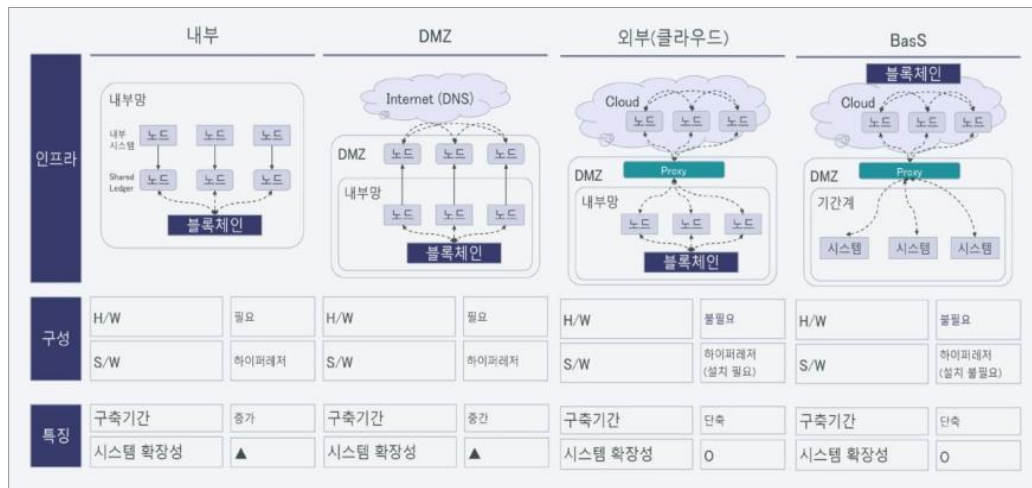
| | 내부 | | DMZ | | 외부(클라우드) | | BasS | |
|---|---|---|---|---|---|---|---|---|
| 인프라 | 내부망 내부 시스템 노드 노드 노드 Shared Ledger 노드 노드 노드 블록체인 | | Internet (DNS) DMZ 노드 노드 노드 내부망 노드 노드 노드 블록체인 | | Cloud 노드 노드 노드 DMZ Proxy 내부망 노드 노드 노드 블록체인 | | 블록체인 Cloud 노드 노드 노드 DMZ Proxy 기간계 시스템 시스템 시스템 | |
| 구성 | H/W | 필요 | H/W | 필요 | H/W | 불필요 | H/W | 불필요 |
| | S/W | 하이퍼레저 | S/W | 하이퍼레저 | S/W | 하이퍼레저 (설치 필요) | S/W | 하이퍼레저 (설치 불필요) |
| 특징 | 구축기간 | 증가 | 구축기간 | 중간 | 구축기간 | 단축 | 구축기간 | 단축 |
| | 시스템 확장성 | ▲ | 시스템 확장성 | ▲ | 시스템 확장성 | O | 시스템 확장성 | O |